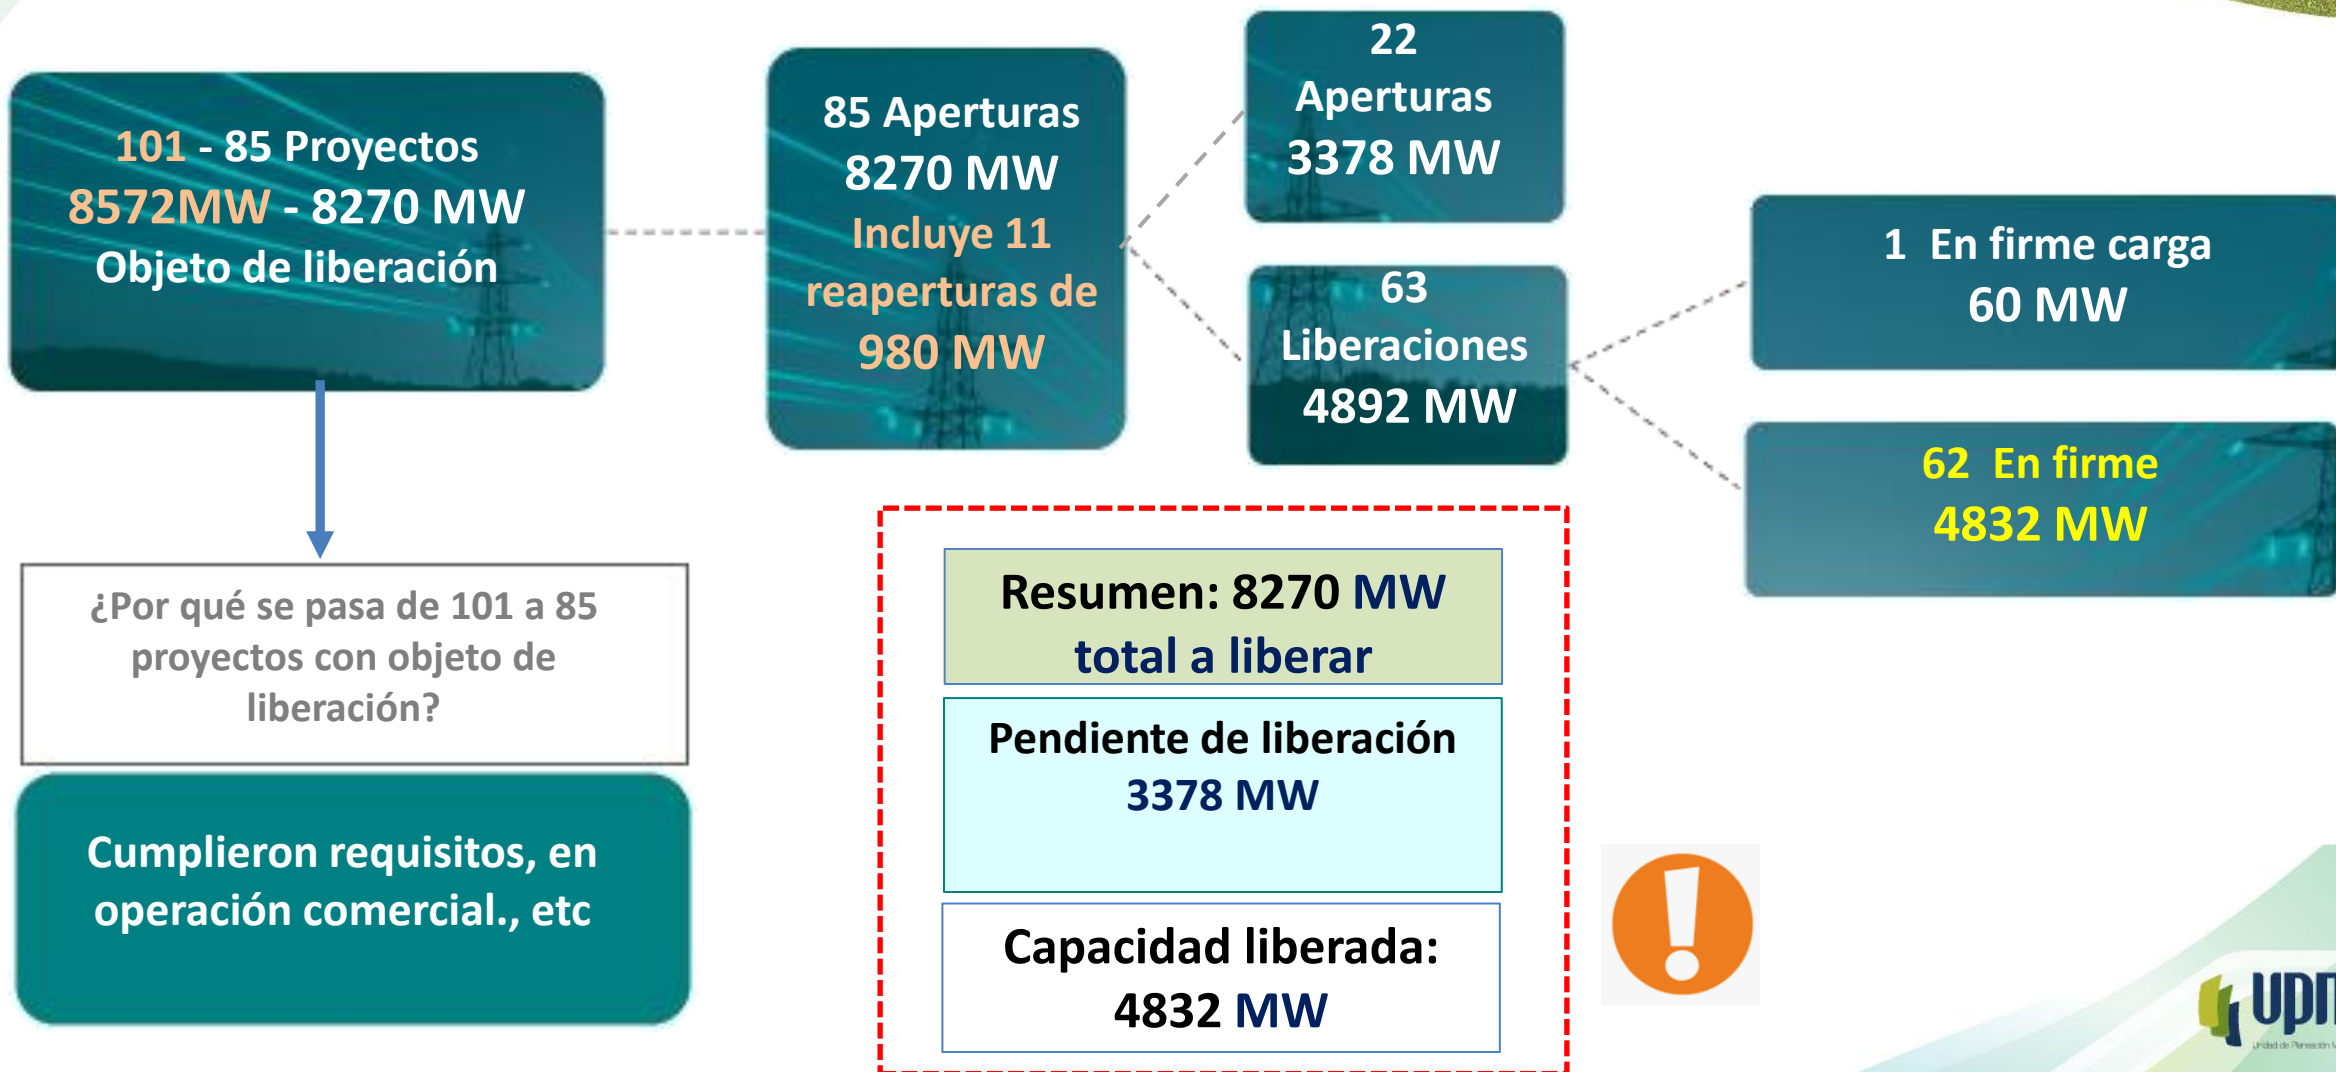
101 - 85 Proyectos
8572MW - 8270 MW
Objeto de liberación

85 Aperturas
8270 MW
Incluye 11 reaperturas de 980 MW

22
Aperturas
3378 MW

63
Liberaciones
4892 MW

1 En firme carga
60 MW

62 En firme
4832 MW

¿Por qué se pasa de 101 a 85 proyectos con objeto de liberación?

Cumplieron requisitos, en operación comercial., etc

Resumen: 8270 MW total a liberar

Pendiente de liberación
3378 MW

Capacidad liberada:
4832 MW

!

upm
Unidad de Planeación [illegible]